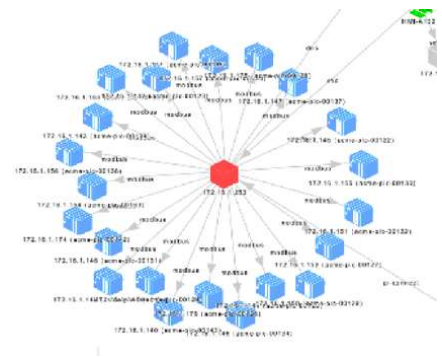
172.16.1.154 [acme-plc-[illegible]]
172.16.1.152 [acme-plc-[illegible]]
172.16.1.150 [acme-plc-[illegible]]
modbus
modbus
modbus
172.16.1.147 [acme-plc-00137]
172.16.1.142 [acme-plc-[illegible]]
modbus
modbus
172.16.1.145 [acme-plc-00122]
172.16.1.156 [acme-plc-32134]
modbus
modbus
172.16.1.153
172.16.1.155 [acme-plc-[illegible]]
172.16.1.158 [acme-plc-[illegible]]
modbus
modbus
172.16.1.174 [acme-plc-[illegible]]
modbus
172.16.1.151 [acme-plc-32132]
172.16.1.146 [acme-plc-32151]
modbus
modbus
modbus
modbus
172.16.1.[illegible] [acme-plc-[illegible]]
172.16.1.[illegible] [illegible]
172.16.1.175 [acme-plc-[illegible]]
172.16.1.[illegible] [acme-plc-00128]
172.16.1.166 [acme-plc-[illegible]]
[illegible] [acme-plc-00134]